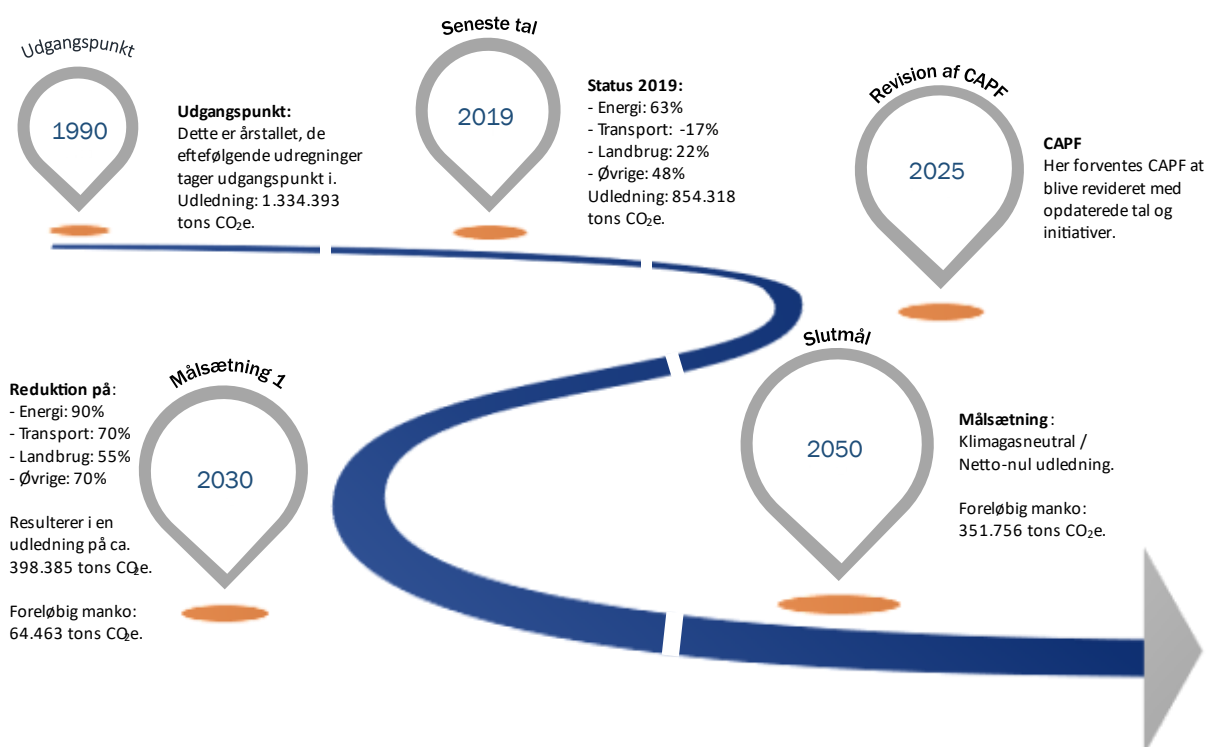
Udgangspunkt

1990

Udgangspunkt:
Dette er årstallet, de efterfølgende udregninger tager udgangspunkt i.
Udledning: 1.334.393 tons CO₂e.

Seneste tal

2019

Status 2019:
- Energi: 63%
- Transport: -17%
- Landbrug: 22%
- Øvrige: 48%
Udledning: 854.318 tons CO₂e.

Revision af CAPF

2025

CAPF
Her forventes CAPF at blive revideret med opdaterede tal og initiativer.

Målsætning 1

2030

Reduktion på:
- Energi: 90%
- Transport: 70%
- Landbrug: 55%
- Øvrige: 70%

Resulterer i en udledning på ca. 398.385 tons CO₂e.

Foreløbig manko: 64.463 tons CO₂e.

Slutmål

2050

Målsætning:
Klimagasneutral / Netto-nul udledning.

Foreløbig manko: 351.756 tons CO₂e.